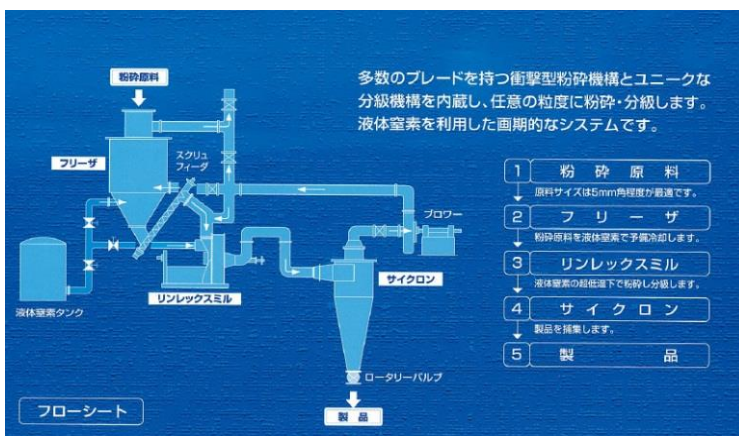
多数のブレードを持つ衝撃型粉砕機構とユニークな分級機構を内蔵し、任意の粒度に粉砕・分級します。液体窒素を利用した画期的なシステムです。

粉砕原料

フリーザ

スクリュフィーダ

ブロワー

液体窒素タンク

リンレックスミル

サイクロン

ロータリーバルブ

製品

フローシート

1 粉砕原料
原料サイズは5mm角程度が最適です。

2 フリーザ
粉砕原料を液体窒素で予備冷却します。

3 リンレックスミル
液体窒素の超低温下で粉砕し分級します。

4 サイクロン
製品を捕集します。

5 製品